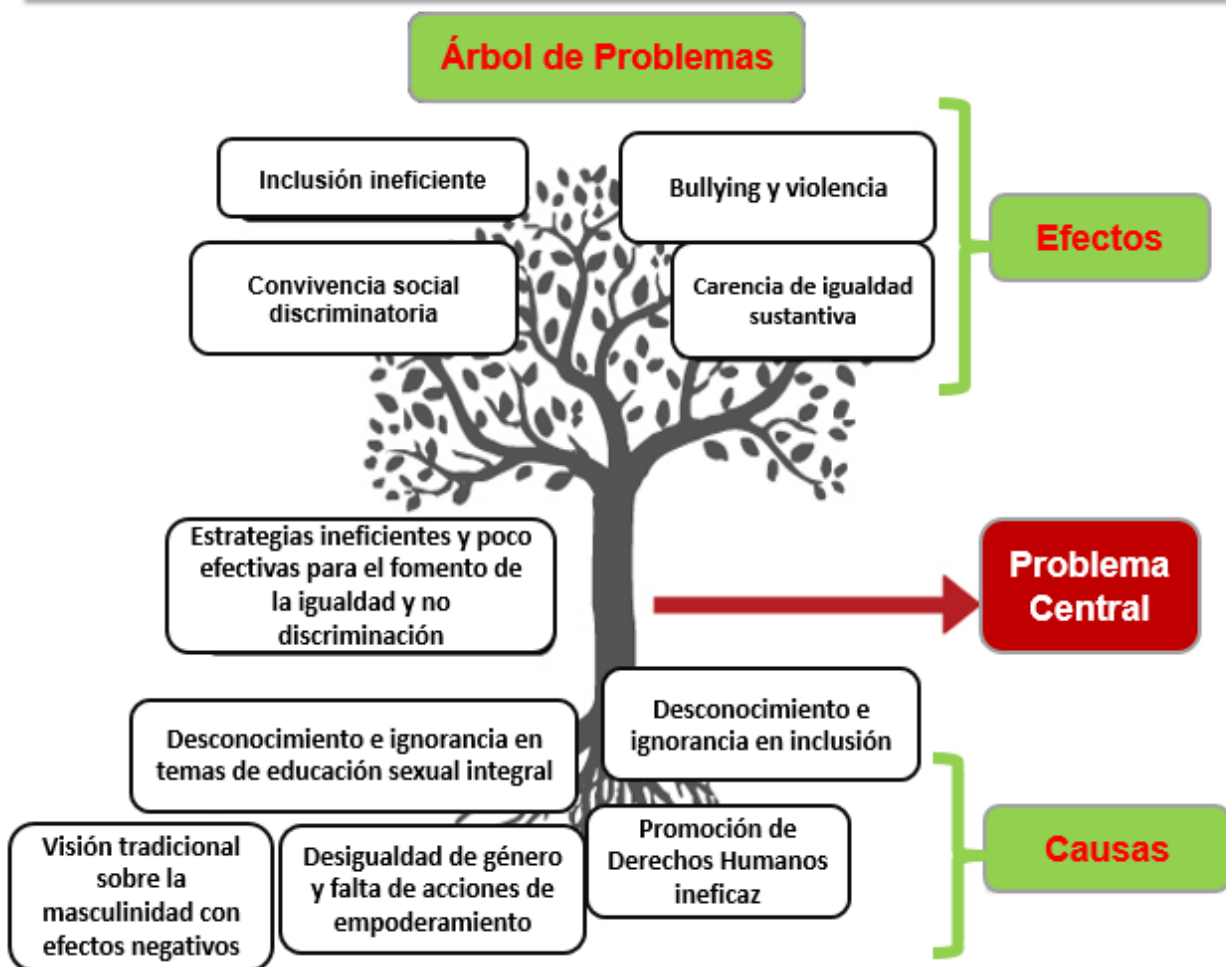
Árbol de Problemas

Inclusión ineficiente

Bullying y violencia

Convivencia social discriminatoria

Carencia de igualdad sustantiva

Efectos

Estrategias ineficientes y poco efectivas para el fomento de la igualdad y no discriminación

Problema Central

Desconocimiento e ignorancia en inclusión

Desconocimiento e ignorancia en temas de educación sexual integral

Causas

Visión tradicional sobre la masculinidad con efectos negativos

Desigualdad de género y falta de acciones de empoderamiento

Promoción de Derechos Humanos ineficaz